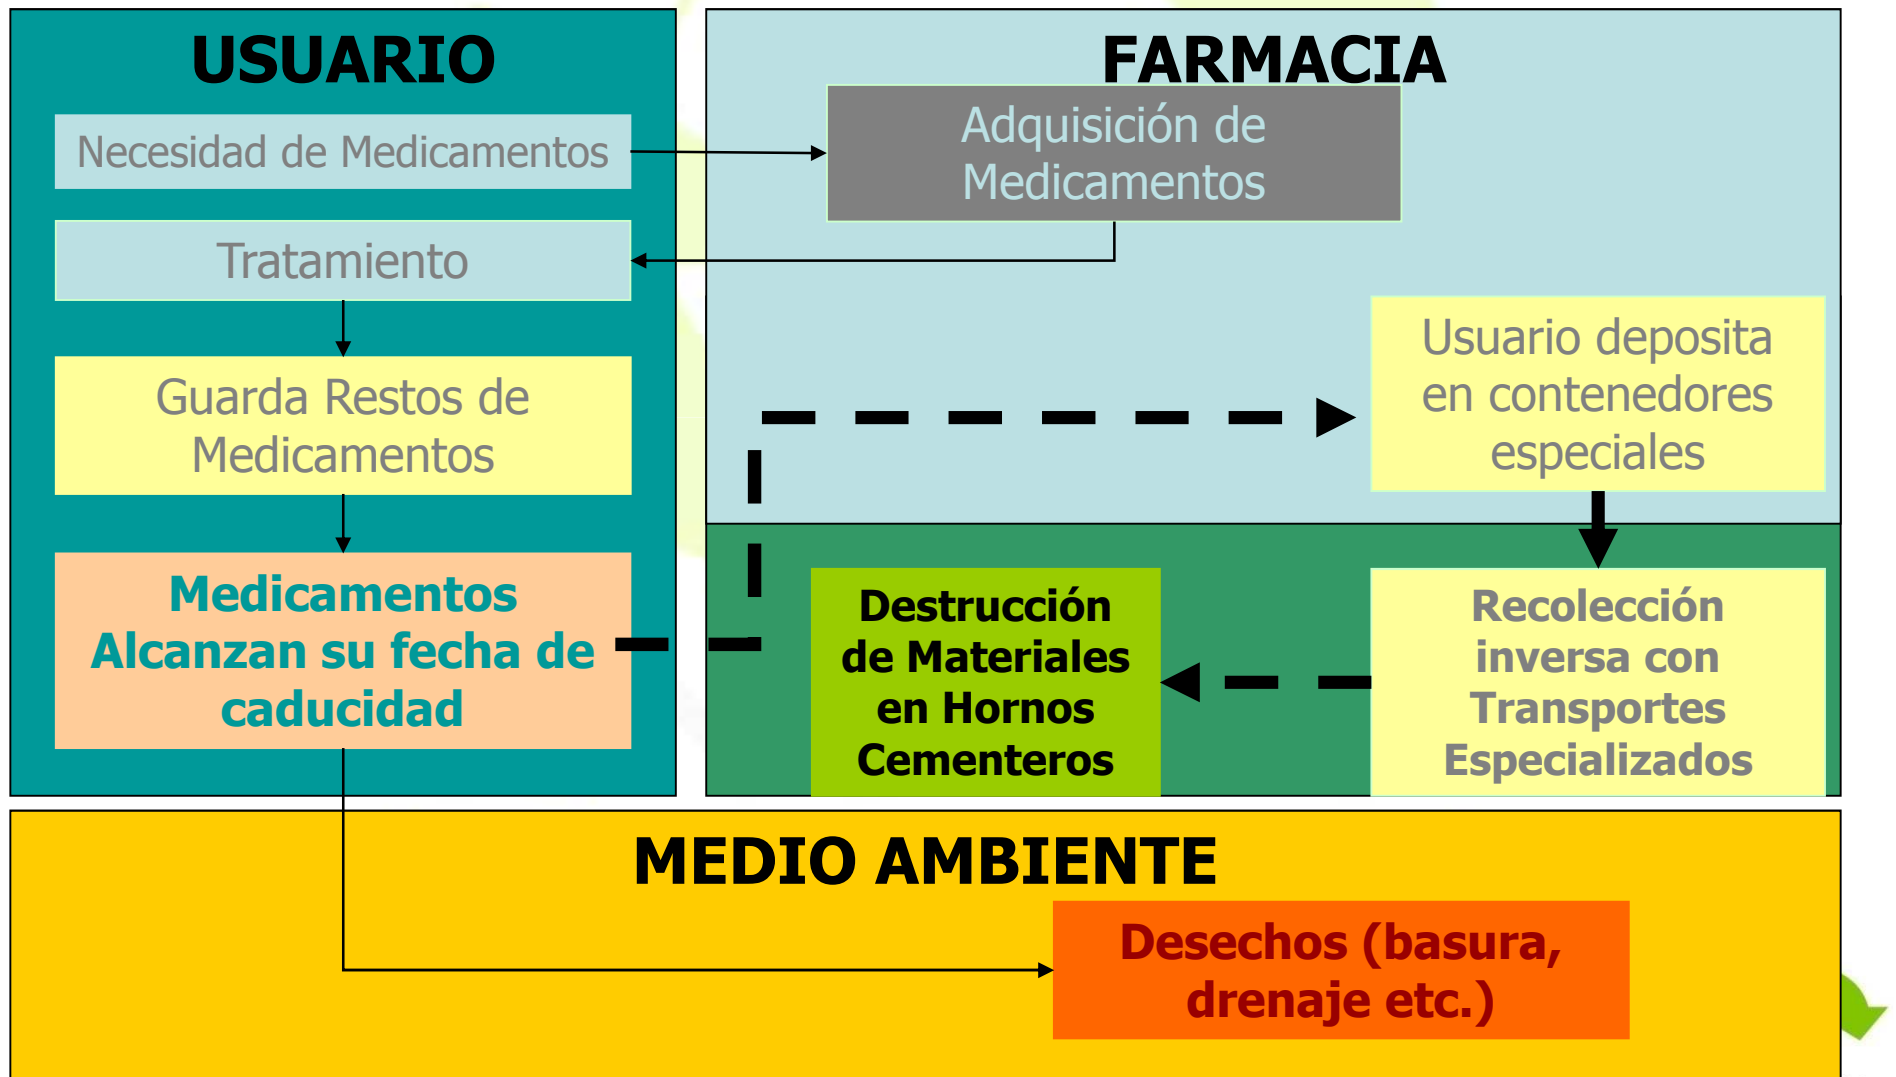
USUARIO

Necesidad de Medicamentos

Tratamiento

Guarda Restos de Medicamentos

Medicamentos Alcanzan su fecha de caducidad

FARMACIA

Adquisición de Medicamentos

Usuario deposita en contenedores especiales

Destrucción de Materiales en Hornos Cementeros

Recolección inversa con Transportes Especializados

MEDIO AMBIENTE

Desechos (basura, drenaje etc.)